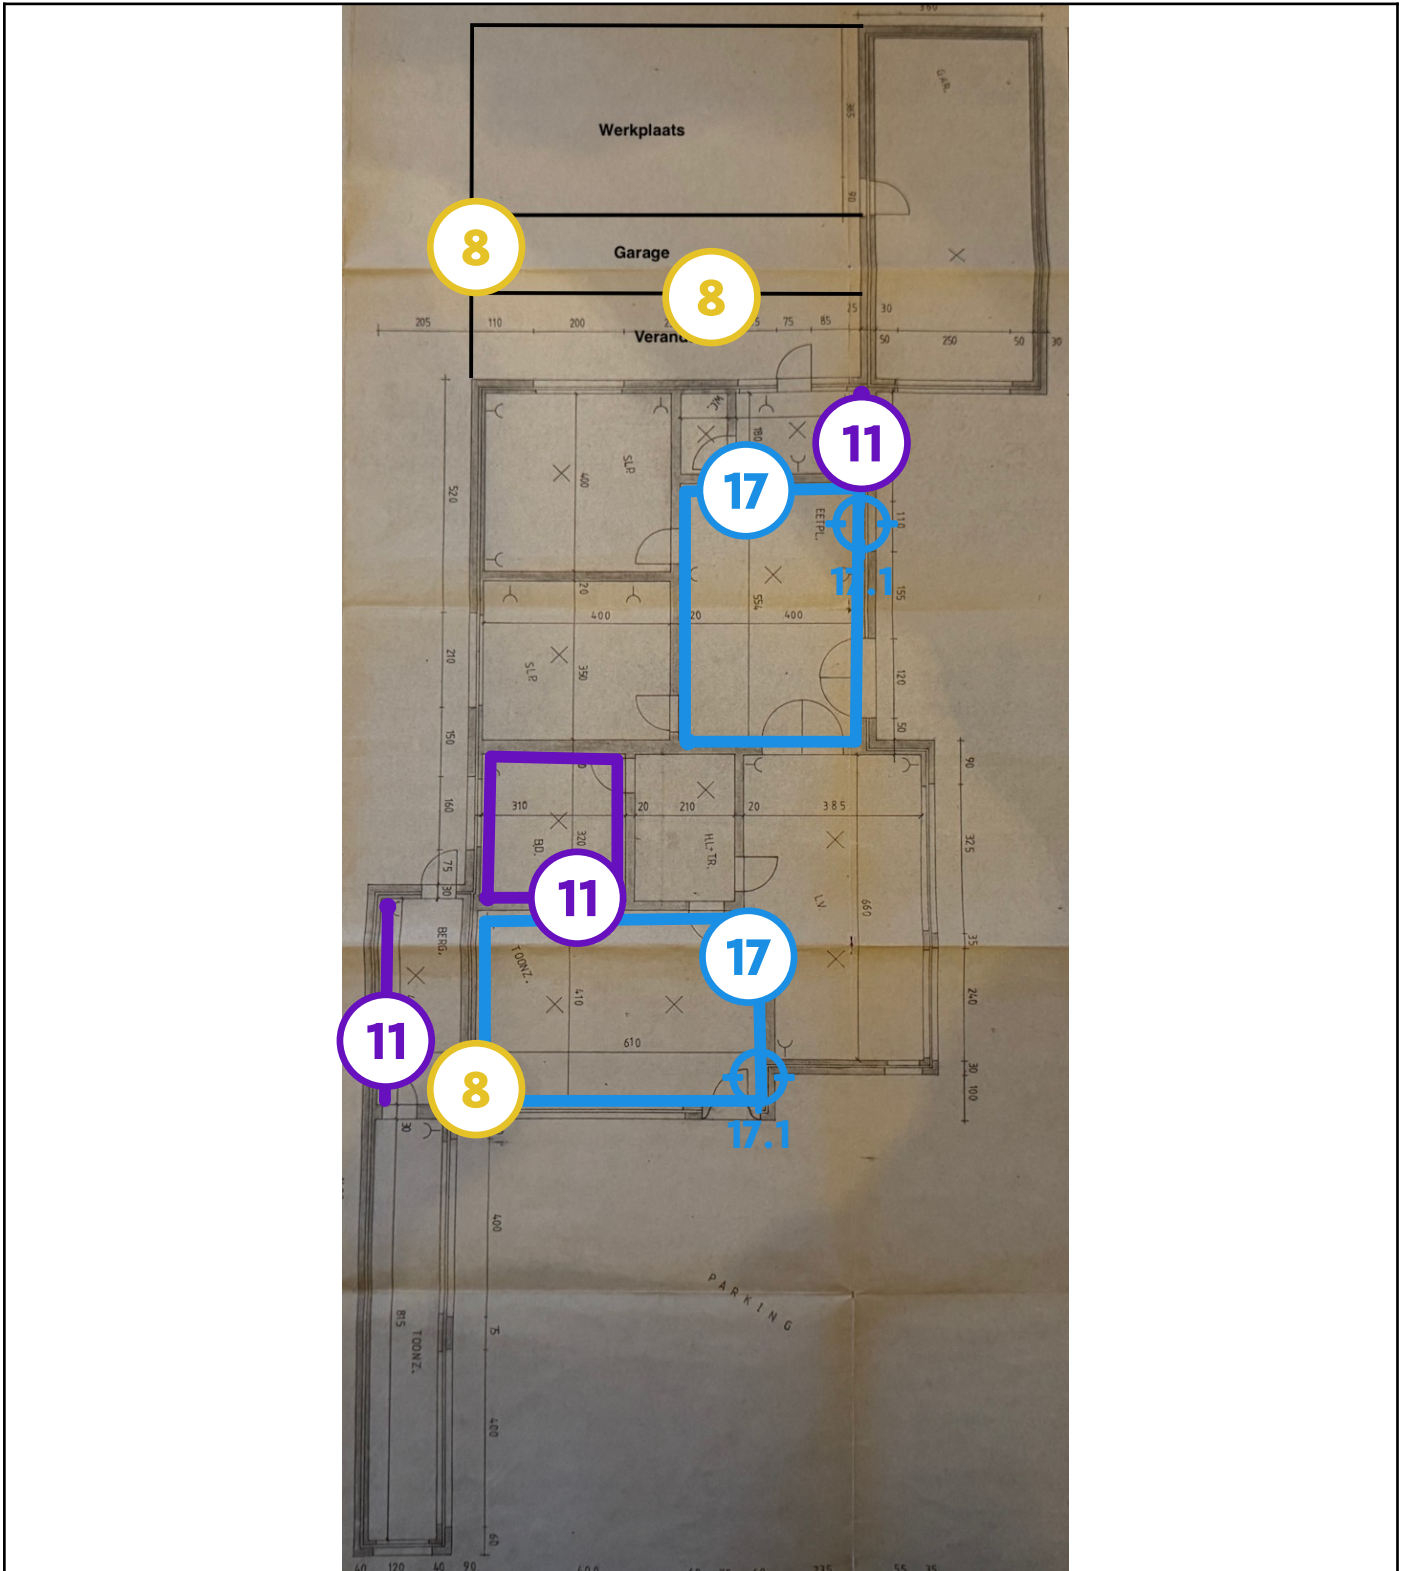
Werkplaats

Garage

Veranda

8

8

GAR.

205 110 200 75 85 25 30 50 250 50 30

11

17

17.1

W.C.

SLP.

400

520

EETPL.

400

SLP.

350

400

210

150

160

310

BD.

320

11

210

HL.-TR.

385

LV.

660

17

TOONZ.

410

610

17.1

11

8

BERG.

75

30

90

325

240

100

400

PARKING

TOONZ.

400

60

120

90